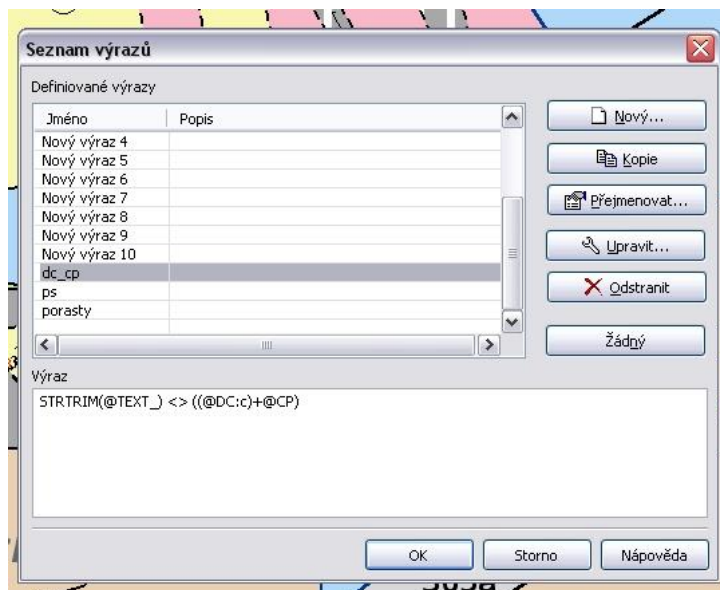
Seznam výrazů

Definiované výrazy

| Jméno | Popis |
|---|---|
| Nový výraz 4 | |
| Nový výraz 5 | |
| Nový výraz 6 | |
| Nový výraz 7 | |
| Nový výraz 8 | |
| Nový výraz 9 | |
| Nový výraz 10 | |
| dc_cp | |
| ps | |
| porasty | |

Nový...
Kopie
Přejmenovat...
Upravit...
Odstranit
Žádný

Výraz

STRTRIM(@TEXT_) <> ((@DC:c)+@CP)

OK
Storno
Nápověda